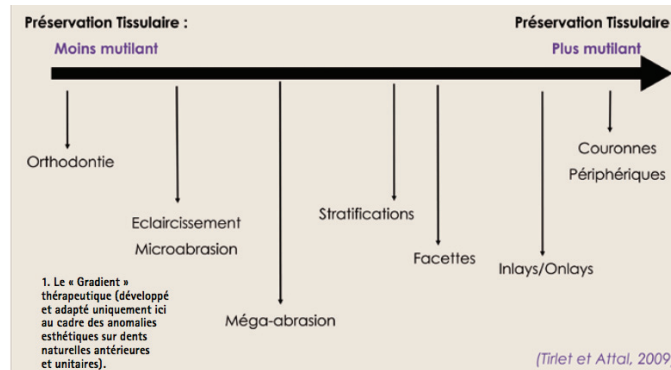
Préservation Tissulaire :
Moins mutilant

Préservation Tissulaire
Plus mutilant

Orthodontie

Eclaircissement
Microabrasion

Méga-abrasion

Stratifications

Facettes

Inlays/Onlays

Couronnes
Périphériques

1. Le « Gradient » thérapeutique (développé et adapté uniquement ici au cadre des anomalies esthétiques sur dents naturelles antérieures et unitaires).

(Tirlet et Attal, 2009